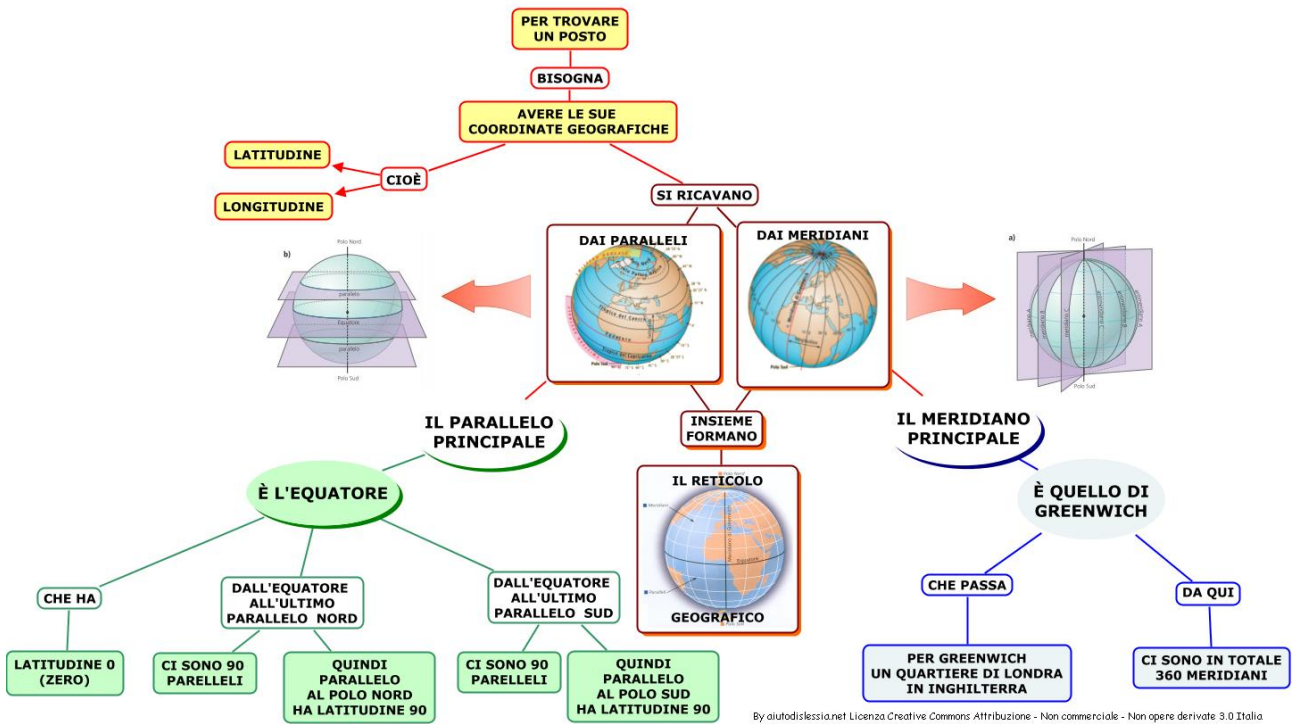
PER TROVARE UN POSTO

BISOGNA

AVERE LE SUE COORDINATE GEOGRAFICHE

CIOÈ

LATITUDINE

LONGITUDINE

SI RICAVANO

DAI PARALLELI

DAI MERIDIANI

b)

Polo Nord

parallelo

Equatore

parallelo

Polo Sud

a)

Polo Nord

Polo Sud

IL PARALLELO PRINCIPALE

INSIEME FORMANO

IL MERIDIANO PRINCIPALE

È L'EQUATORE

IL RETICOLO

Meridiani

Paralleli

GEOGRAFICO

È QUELLO DI GREENWICH

CHE HA

DALL'EQUATORE ALL'ULTIMO PARALLELO NORD

DALL'EQUATORE ALL'ULTIMO PARALLELO SUD

CHE PASSA

DA QUI

LATITUDINE 0 (ZERO)

CI SONO 90 PARELLELI

QUINDI PARALLELO AL POLO NORD HA LATITUDINE 90

CI SONO 90 PARELLELI

QUINDI PARALLELO AL POLO SUD HA LATITUDINE 90

PER GREENWICH UN QUARTIERE DI LONDRA IN INGHILTERRA

CI SONO IN TOTALE 360 MERIDIANI

By aiutodislessia.net Licenza Creative Commons Attribuzione - Non commerciale - Non opere derivate 3.0 Italia